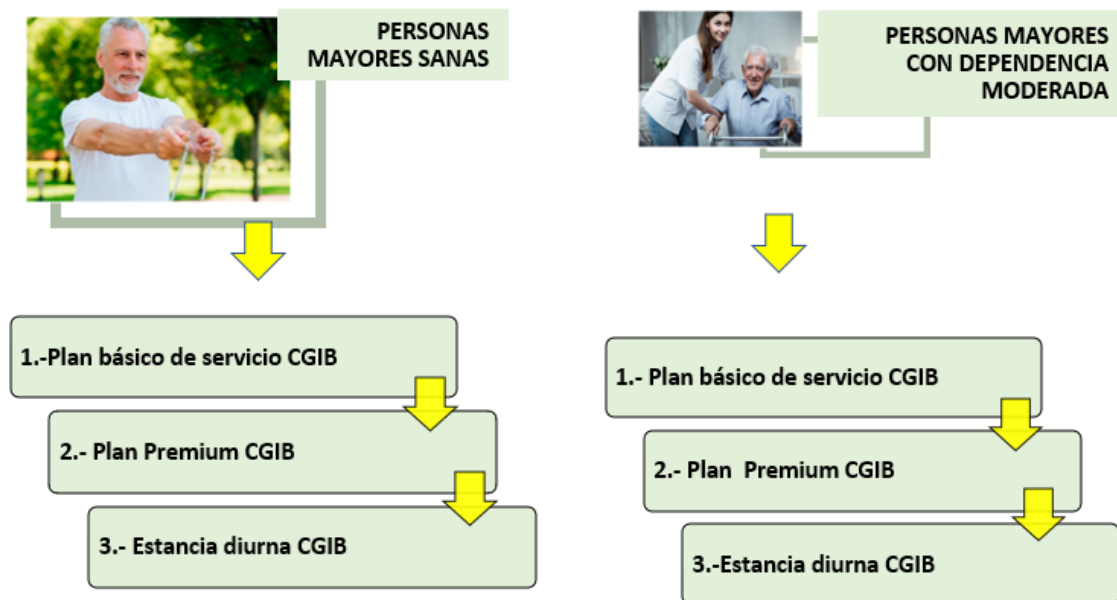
PERSONAS MAYORES SANAS

1.-Plan básico de servicio CGIB

2.- Plan Premium CGIB

3.- Estancia diurna CGIB

PERSONAS MAYORES CON DEPENDENCIA MODERADA

1.- Plan básico de servicio CGIB

2.- Plan Premium CGIB

3.-Estancia diurna CGIB